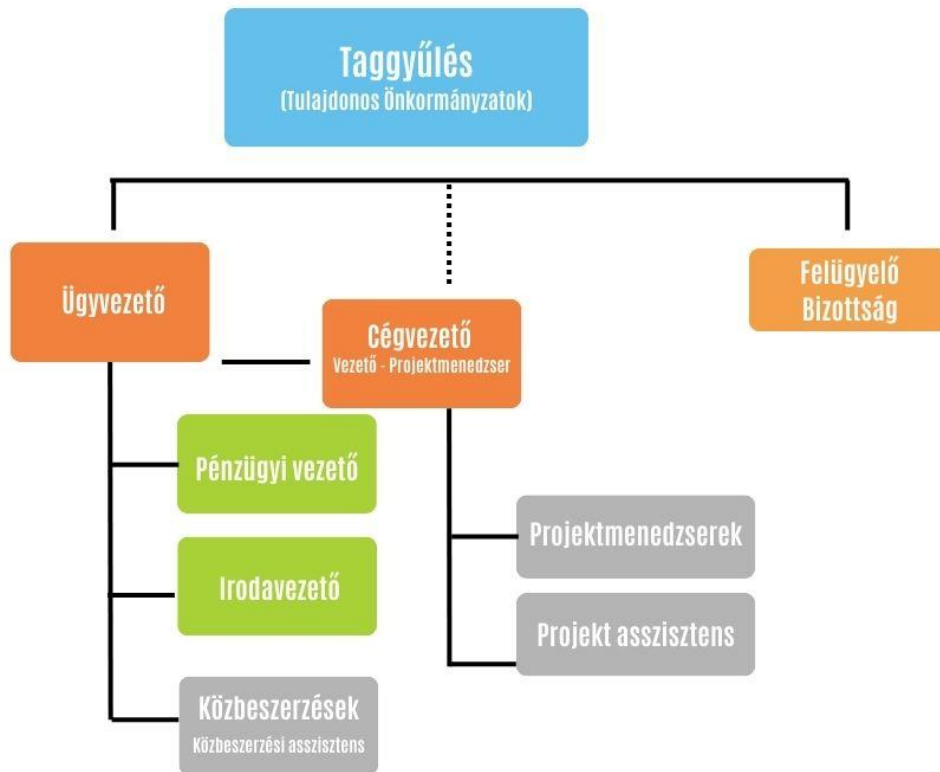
Taggyűlés
(Tulajdonos Önkormányzatok)

Ügyvezető

Cégvezető
Vezető - Projektmenedzser

Felügyelő Bizottság

Pénzügyi vezető

Irodavezető

Közbeszerzések
Közbeszerzési asszisztens

Projektmenedzserek

Projekt asszisztens